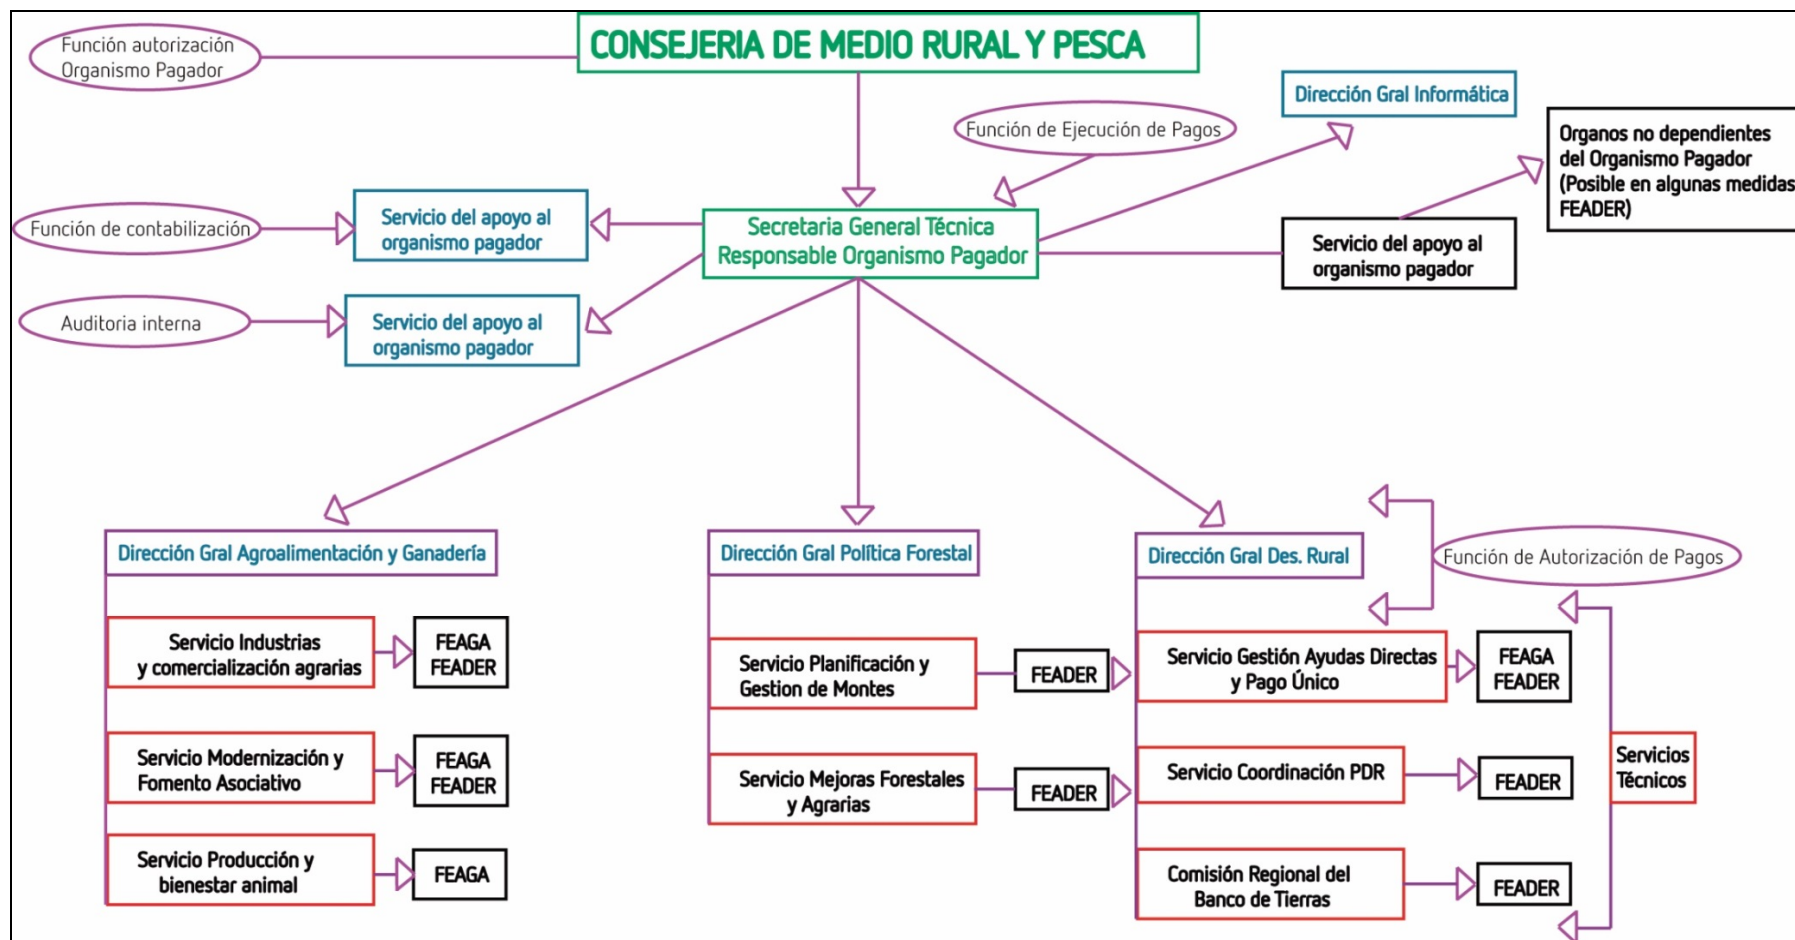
Función autorización Organismo Pagador

CONSEJERIA DE MEDIO RURAL Y PESCA

Dirección Gral Informática

Función de Ejecución de Pagos

Organos no dependientes del Organismo Pagador (Posible en algunas medidas FEADER)

Función de contabilización

Servicio del apoyo al organismo pagador

Secretaria General Técnica Responsable Organismo Pagador

Servicio del apoyo al organismo pagador

Auditoria interna

Servicio del apoyo al organismo pagador

Dirección Gral Agroalimentación y Ganadería

Dirección Gral Política Forestal

Dirección Gral Des. Rural

Función de Autorización de Pagos

Servicio Industrias y comercialización agrarias

FEAGA FEADER

Servicio Planificación y Gestion de Montes

FEADER

Servicio Gestión Ayudas Directas y Pago Único

FEAGA FEADER

Servicio Modernización y Fomento Asociativo

FEAGA FEADER

Servicio Mejoras Forestales y Agrarias

FEADER

Servicio Coordinación PDR

FEADER

Servicios Técnicos

Servicio Producción y bienestar animal

FEAGA

Comisión Regional del Banco de Tierras

FEADER